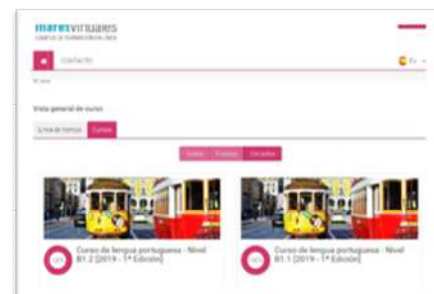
maresvirtuales
CAMPUS DE FORMACIÓN ON-LINE

CONTACTO

Es

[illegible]

Vista general de curso

Línea de tiempo Cursos

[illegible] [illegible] Cerrados

Curso de lengua portuguesa - Nivel B1.2 [2019 - 1ª Edición]

Curso de lengua portuguesa - Nivel B1.1 [2019 - 1ª Edición]

100%

100%